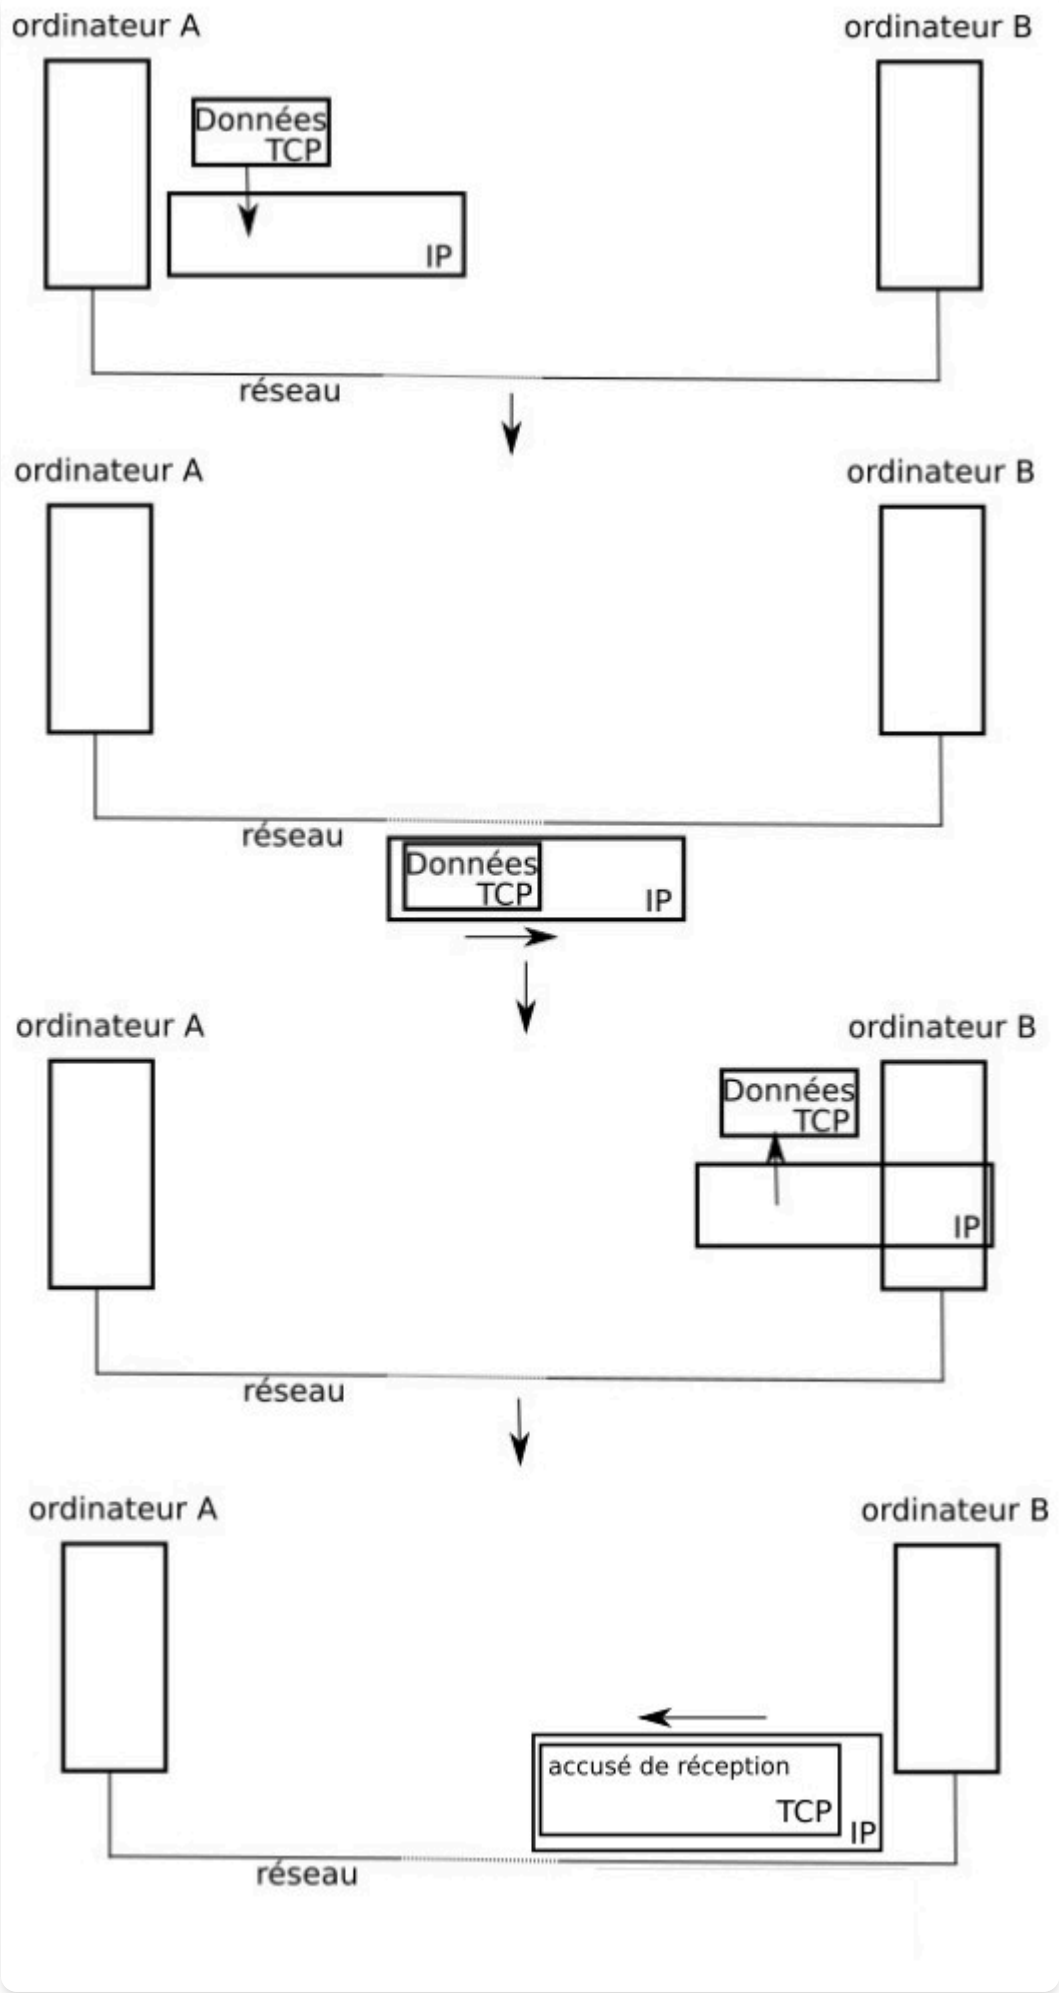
ordinateur A

ordinateur B

Données
TCP

IP

réseau

ordinateur A

ordinateur B

réseau

Données
TCP

IP

ordinateur A

ordinateur B

Données
TCP

IP

réseau

ordinateur A

ordinateur B

accusé de réception

TCP

IP

réseau